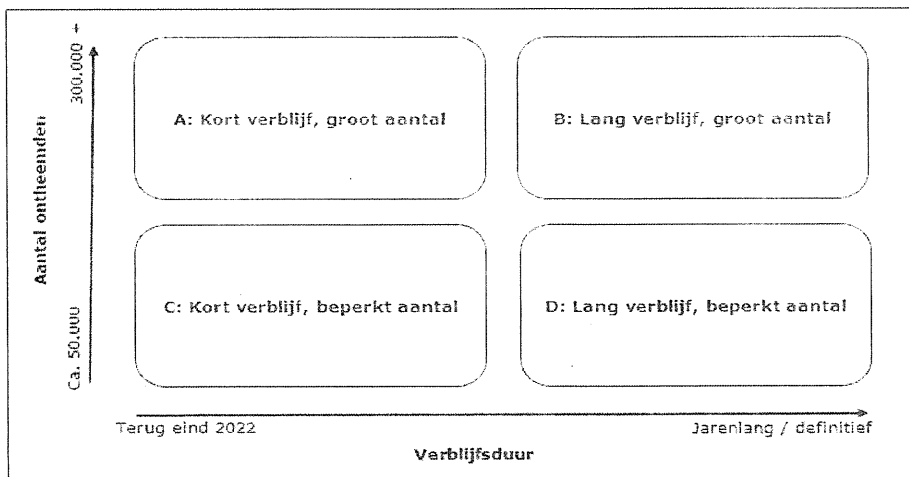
Aantal ontheemden

300.000 +

Ca. 50.000

A: Kort verblijf, groot aantal

B: Lang verblijf, groot aantal

C: Kort verblijf, beperkt aantal

D: Lang verblijf, beperkt aantal

Terug eind 2022

Jarenlang / definitief

Verblijfsduur